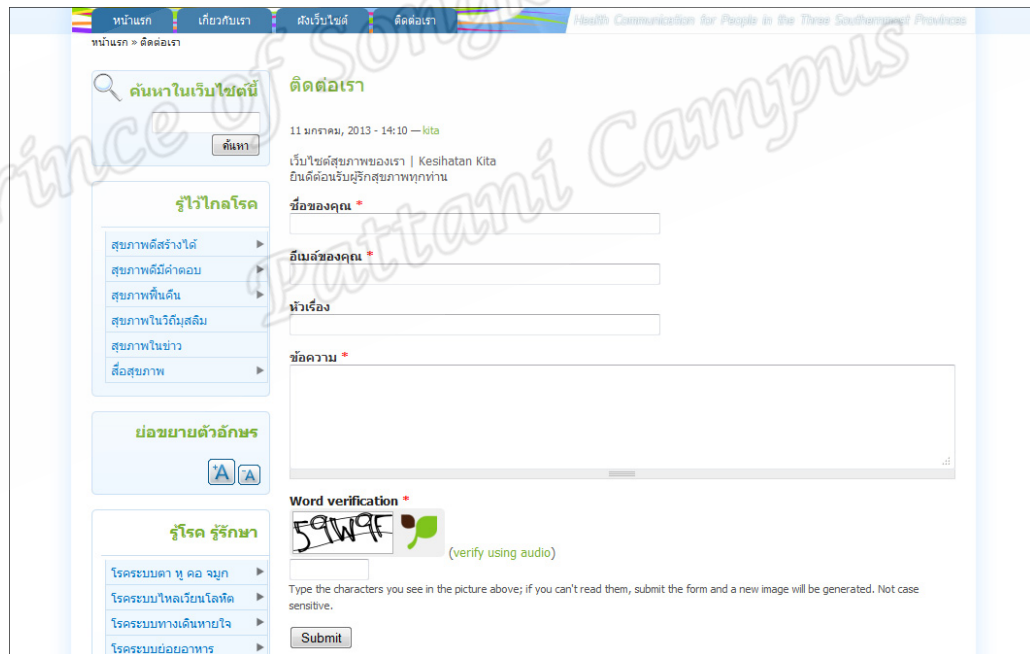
หน้าแรก เกี่ยวกับเรา ผังเว็บไซต์ ติดต่อเรา

Health Communication for People in the Three Southernmost Provinces

หน้าแรก » ติดต่อเรา

Prince of Songkla University Pattani Campus

ค้นหาในเว็บไซต์นี้

ค้นหา

รู้ไว้ไกลโรค

สุขภาพดีสร้างได้
สุขภาพดีมีคำตอบ
สุขภาพพื้นถิ่น
สุขภาพในวิถีมุสลิม
สุขภาพในข่าว
สื่อสุขภาพ

ย่อขยายตัวอักษร

A A

รู้โรค รู้รักษา

โรคระบบตา หู คอ จมูก
โรคระบบไหลเวียนโลหิต
โรคระบบทางเดินหายใจ
โรคระบบย่อยอาหาร

ติดต่อเรา

11 มกราคม, 2013 - 14:10 — kita

เว็บไซต์สุขภาพของเรา | Kesihatan Kita
ยินดีต้อนรับผู้รักสุขภาพทุกท่าน

ชื่อของคุณ *

อีเมล์ของคุณ *

หัวเรื่อง

ข้อความ *

Word verification *

59W9F

(verify using audio)

Type the characters you see in the picture above; if you can't read them, submit the form and a new image will be generated. Not case sensitive.

Submit